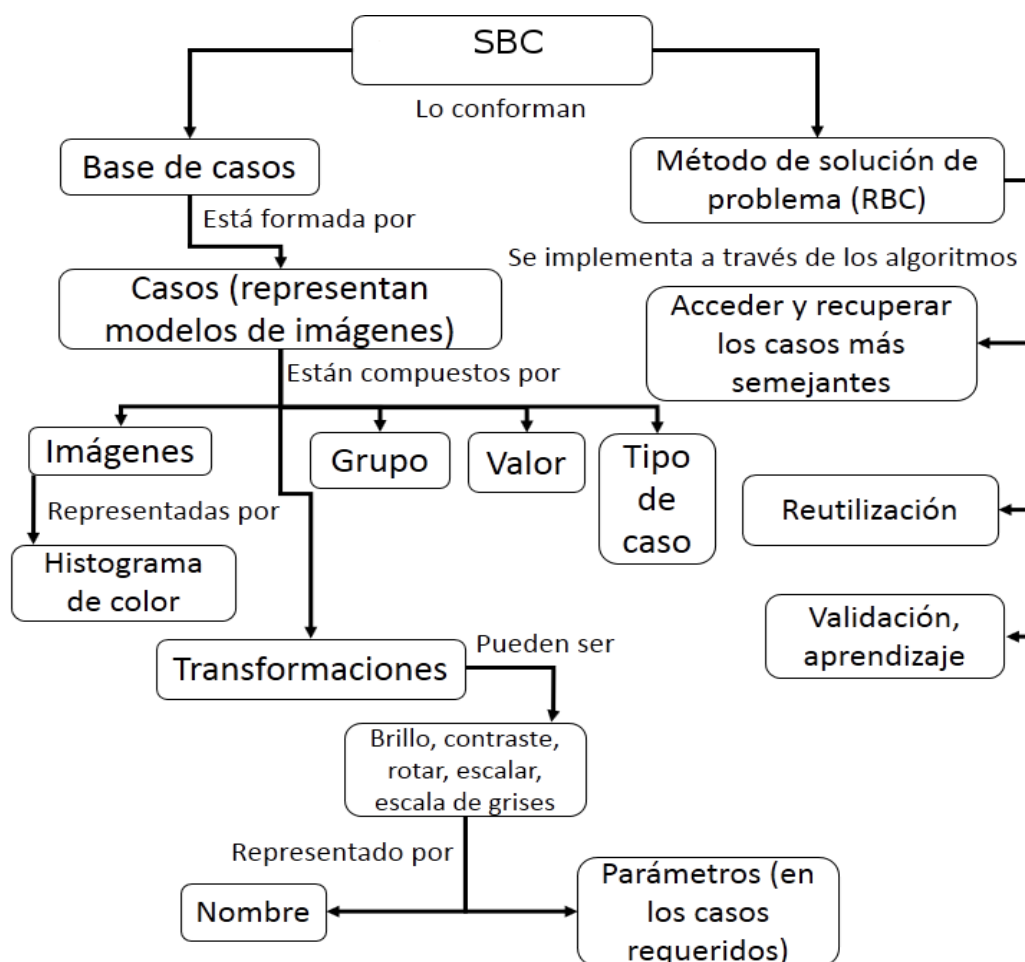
SBC

Lo conforman

Base de casos

Está formada por

Casos (representan modelos de imágenes)

Están compuestos por

Imágenes

Representadas por

Histograma de color

Grupo

Valor

Tipo de caso

Transformaciones

Pueden ser

Brillo, contraste, rotar, escalar, escala de grises

Representado por

Nombre

Parámetros (en los casos requeridos)

Método de solución de problema (RBC)

Se implementa a través de los algoritmos

Acceder y recuperar los casos más semejantes

Reutilización

Validación, aprendizaje